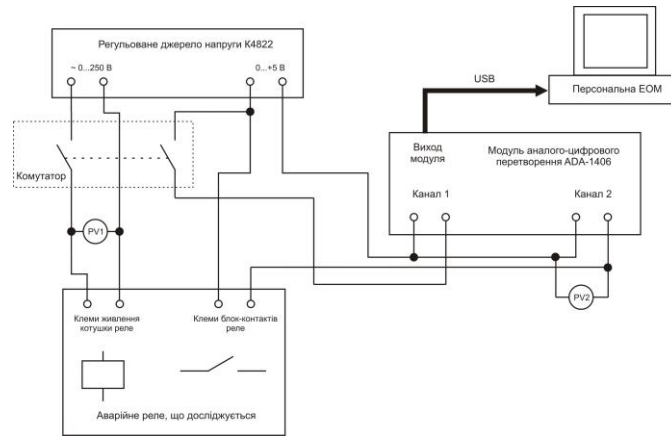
Регульоване джерело напруги К4822

~ 0...250 В

0...+5 В

USB

Персональна ЕОМ

Комутатор

Вихід модуля

Модуль аналого-цифрового перетворення ADA-1406

Канал 1

Канал 2

PV1

PV2

Клеми живлення котушки реле

Клеми блок-контактів реле

Аварійне реле, що досліджується